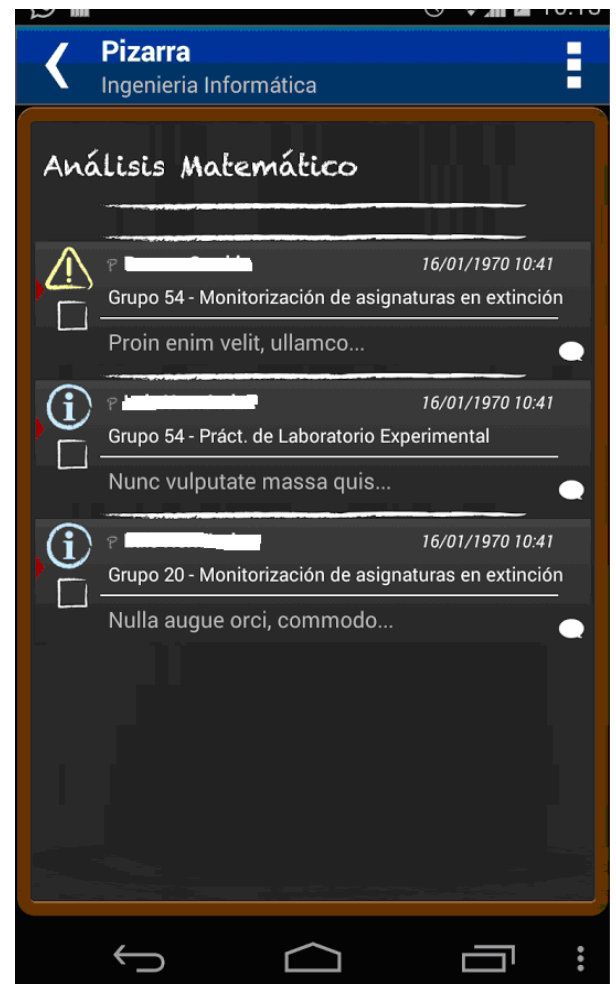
Pizarra
Ingenieria Informática

Análisis Matemático

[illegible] 16/01/1970 10:41
Grupo 54 - Monitorización de asignaturas en extinción
Proin enim velit, ullamco...

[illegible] 16/01/1970 10:41
Grupo 54 - Práct. de Laboratorio Experimental
Nunc vulputate massa quis...

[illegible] 16/01/1970 10:41
Grupo 20 - Monitorización de asignaturas en extinción
Nulla augue orci, commodo...